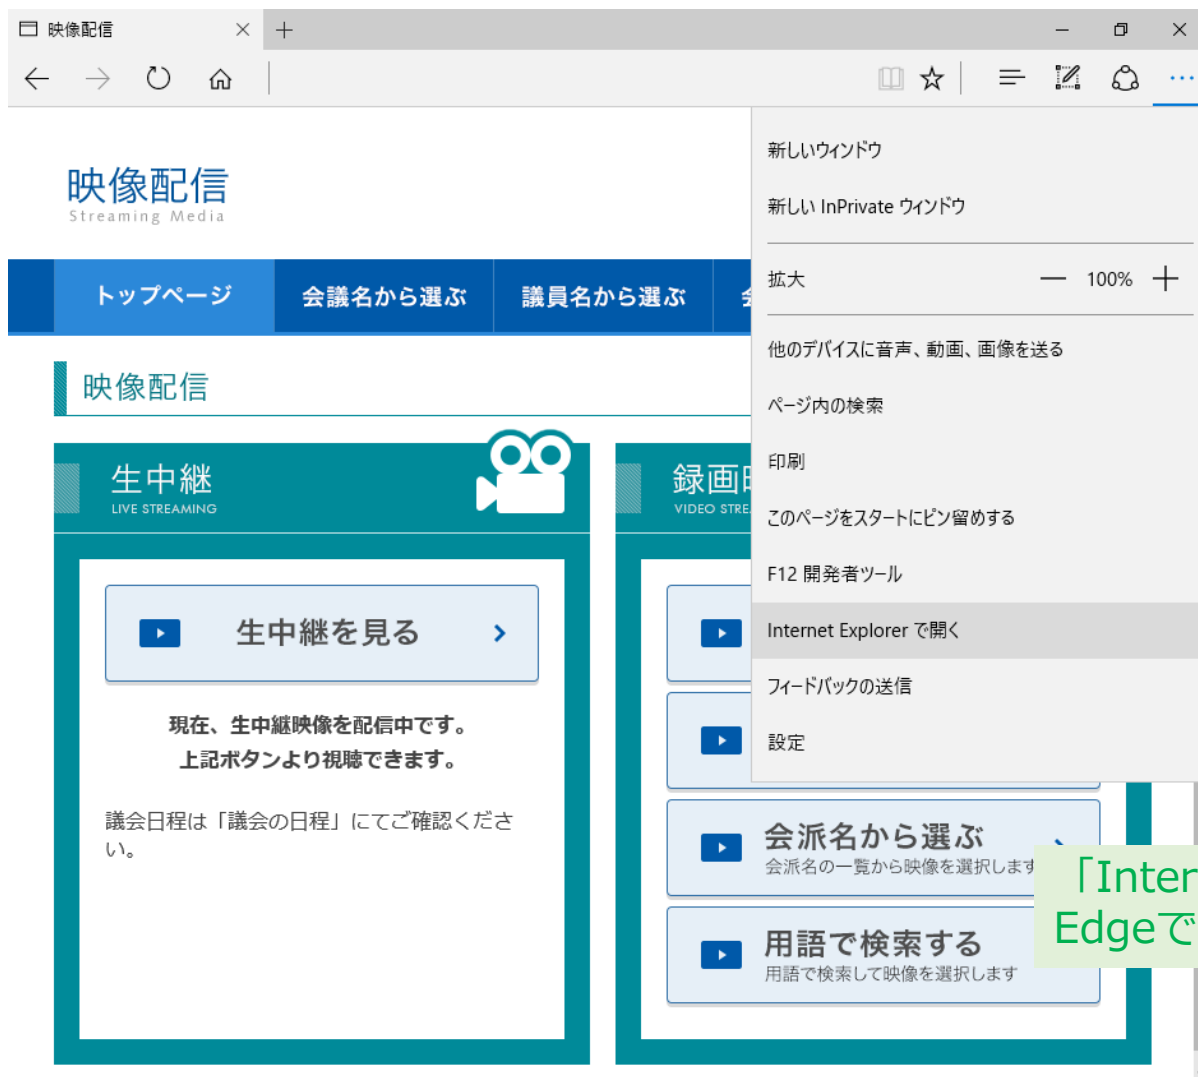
映像配信 × +

映像配信
Streaming Media

トップページ　会議名から選ぶ　議員名から選ぶ　会

映像配信

生中継
LIVE STREAMING

生中継を見る

現在、生中継映像を配信中です。
上記ボタンより視聴できます。

議会日程は「議会の日程」にてご確認ください。

録画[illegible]
VIDEO STRE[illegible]

会派名から選ぶ
会派名の一覧から映像を選択します

用語で検索する
用語で検索して映像を選択します

新しいウィンドウ
新しい InPrivate ウィンドウ
拡大　—　100%　+
他のデバイスに音声、動画、画像を送る
ページ内の検索
印刷
このページをスタートにピン留めする
F12 開発者ツール
Internet Explorer で開く
フィードバックの送信
設定

「Inter
Edgeで